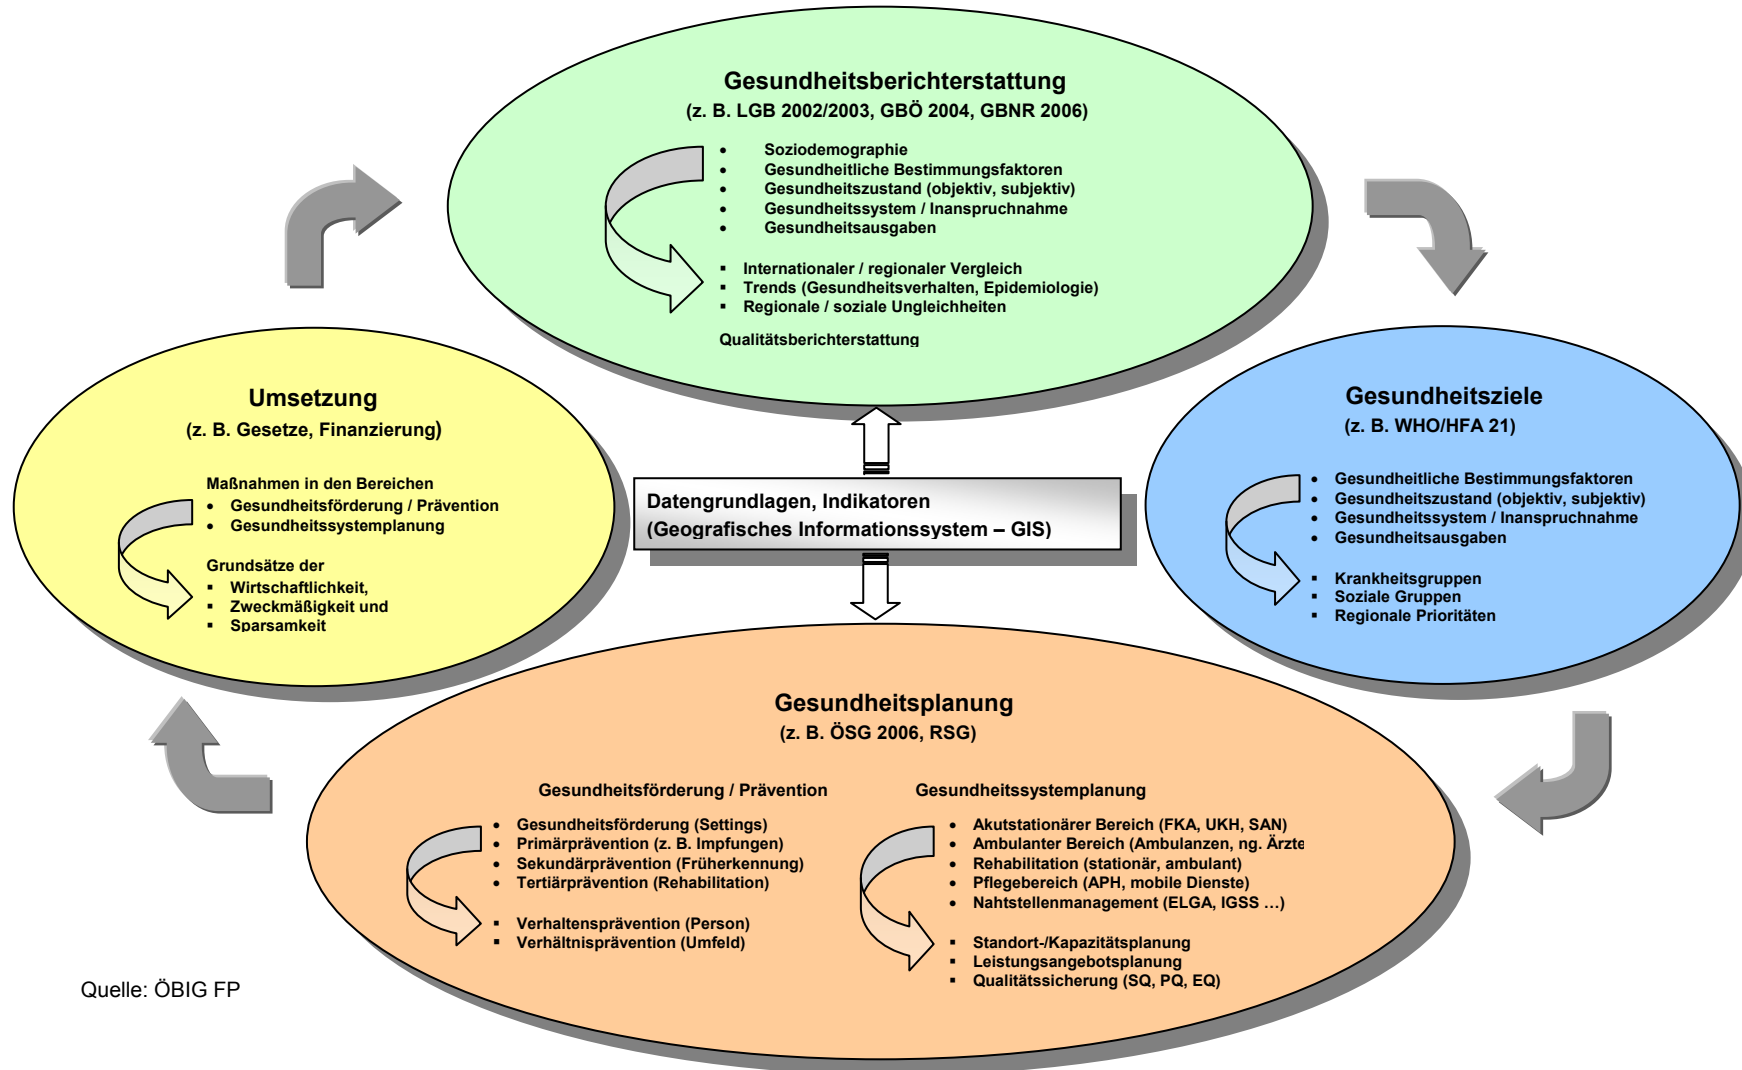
Gesundheitsberichterstattung
(z. B. LGB 2002/2003, GBÖ 2004, GBNR 2006)

- Soziodemographie
- Gesundheitliche Bestimmungsfaktoren
- Gesundheitszustand (objektiv, subjektiv)
- Gesundheitssystem / Inanspruchnahme
- Gesundheitsausgaben

- Internationaler / regionaler Vergleich
- Trends (Gesundheitsverhalten, Epidemiologie)
- Regionale / soziale Ungleichheiten

Qualitätsberichterstattung

Umsetzung
(z. B. Gesetze, Finanzierung)

Maßnahmen in den Bereichen
- Gesundheitsförderung / Prävention
- Gesundheitssystemplanung

Grundsätze der
- Wirtschaftlichkeit,
- Zweckmäßigkeit und
- Sparsamkeit

Datengrundlagen, Indikatoren
(Geografisches Informationssystem – GIS)

Gesundheitsziele
(z. B. WHO/HFA 21)

- Gesundheitliche Bestimmungsfaktoren
- Gesundheitszustand (objektiv, subjektiv)
- Gesundheitssystem / Inanspruchnahme
- Gesundheitsausgaben

- Krankheitsgruppen
- Soziale Gruppen
- Regionale Prioritäten

Gesundheitsplanung
(z. B. ÖSG 2006, RSG)

Gesundheitsförderung / Prävention

- Gesundheitsförderung (Settings)
- Primärprävention (z. B. Impfungen)
- Sekundärprävention (Früherkennung)
- Tertiärprävention (Rehabilitation)

- Verhaltensprävention (Person)
- Verhältnisprävention (Umfeld)

Gesundheitssystemplanung

- Akutstationärer Bereich (FKA, UKH, SAN)
- Ambulanter Bereich (Ambulanzen, ng. Ärzte
- Rehabilitation (stationär, ambulant)
- Pflegebereich (APH, mobile Dienste)
- Nahtstellenmanagement (ELGA, IGSS ...)

- Standort-/Kapazitätsplanung
- Leistungsangebotsplanung
- Qualitätssicherung (SQ, PQ, EQ)

Quelle: ÖBIG FP